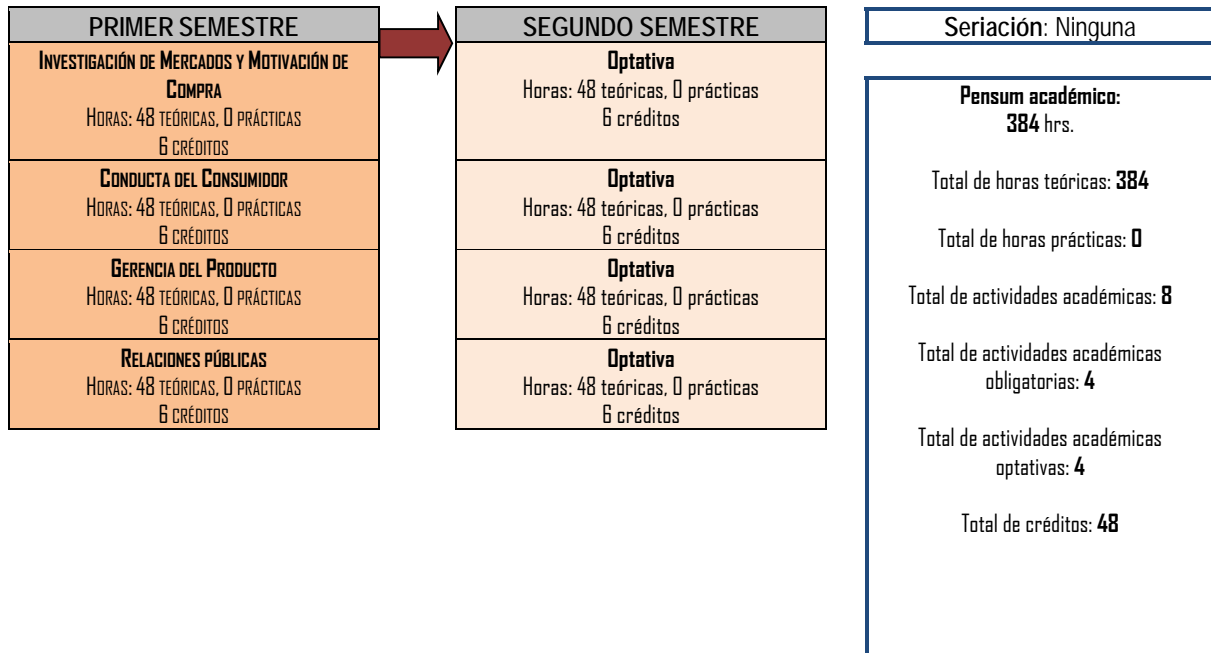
PRIMER SEMESTRE

Investigación de Mercados y Motivación de Compra
Horas: 48 teóricas, 0 prácticas
6 créditos

Conducta del Consumidor
Horas: 48 teóricas, 0 prácticas
6 créditos

Gerencia del Producto
Horas: 48 teóricas, 0 prácticas
6 créditos

Relaciones públicas
Horas: 48 teóricas, 0 prácticas
6 créditos

SEGUNDO SEMESTRE

Optativa
Horas: 48 teóricas, 0 prácticas
6 créditos

Optativa
Horas: 48 teóricas, 0 prácticas
6 créditos

Optativa
Horas: 48 teóricas, 0 prácticas
6 créditos

Optativa
Horas: 48 teóricas, 0 prácticas
6 créditos

Seriación: Ninguna

Pensum académico:
384 hrs.

Total de horas teóricas: 384

Total de horas prácticas: 0

Total de actividades académicas: 8

Total de actividades académicas obligatorias: 4

Total de actividades académicas optativas: 4

Total de créditos: 48